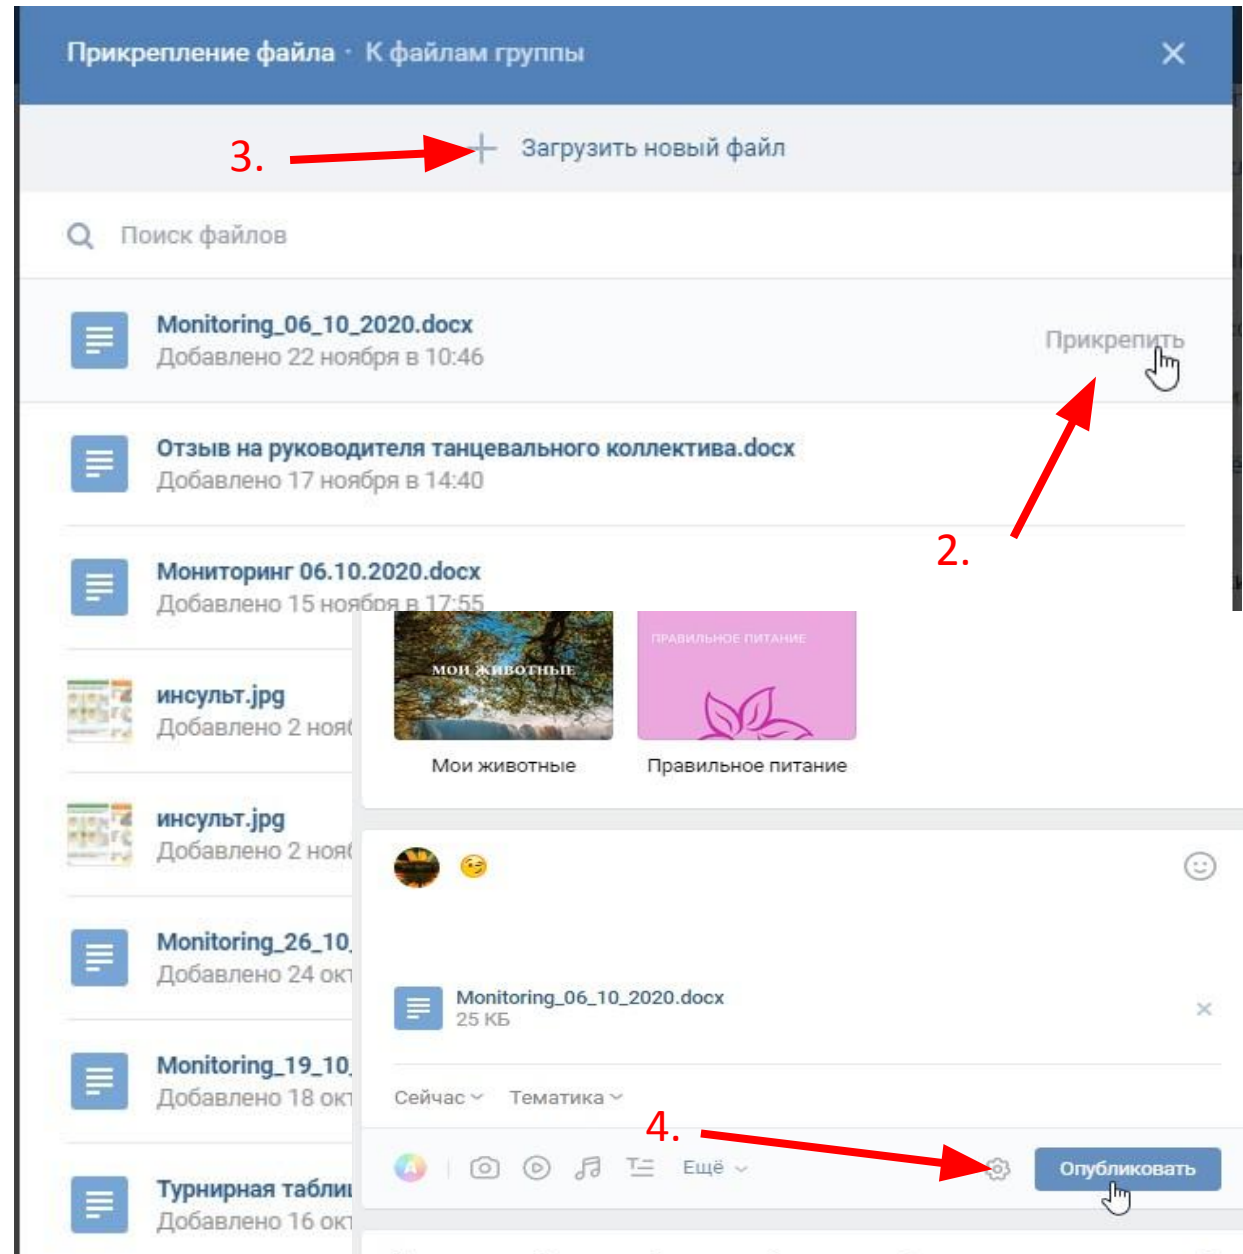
Прикрепление файла · К файлам группы

3.

Загрузить новый файл

Поиск файлов

Monitoring_06_10_2020.docx
Добавлено 22 ноября в 10:46

Прикрепить

Отзыв на руководителя танцевального коллектива.docx
Добавлено 17 ноября в 14:40

2.

Мониторинг 06.10.2020.docx
Добавлено 15 ноября в 17:55

инсульт.jpg
Добавлено 2 ноя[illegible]

инсульт.jpg
Добавлено 2 ноя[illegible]

Monitoring_26_10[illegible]
Добавлено 24 окт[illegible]

Monitoring_19_10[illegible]
Добавлено 18 окт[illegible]

Турнирная табли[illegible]
Добавлено 16 окт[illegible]

МОИ ЖИВОТНЫЕ

ПРАВИЛЬНОЕ ПИТАНИЕ

Мои животные

Правильное питание

Monitoring_06_10_2020.docx
25 КБ

Сейчас

Тематика

4.

Ещё

Опубликовать